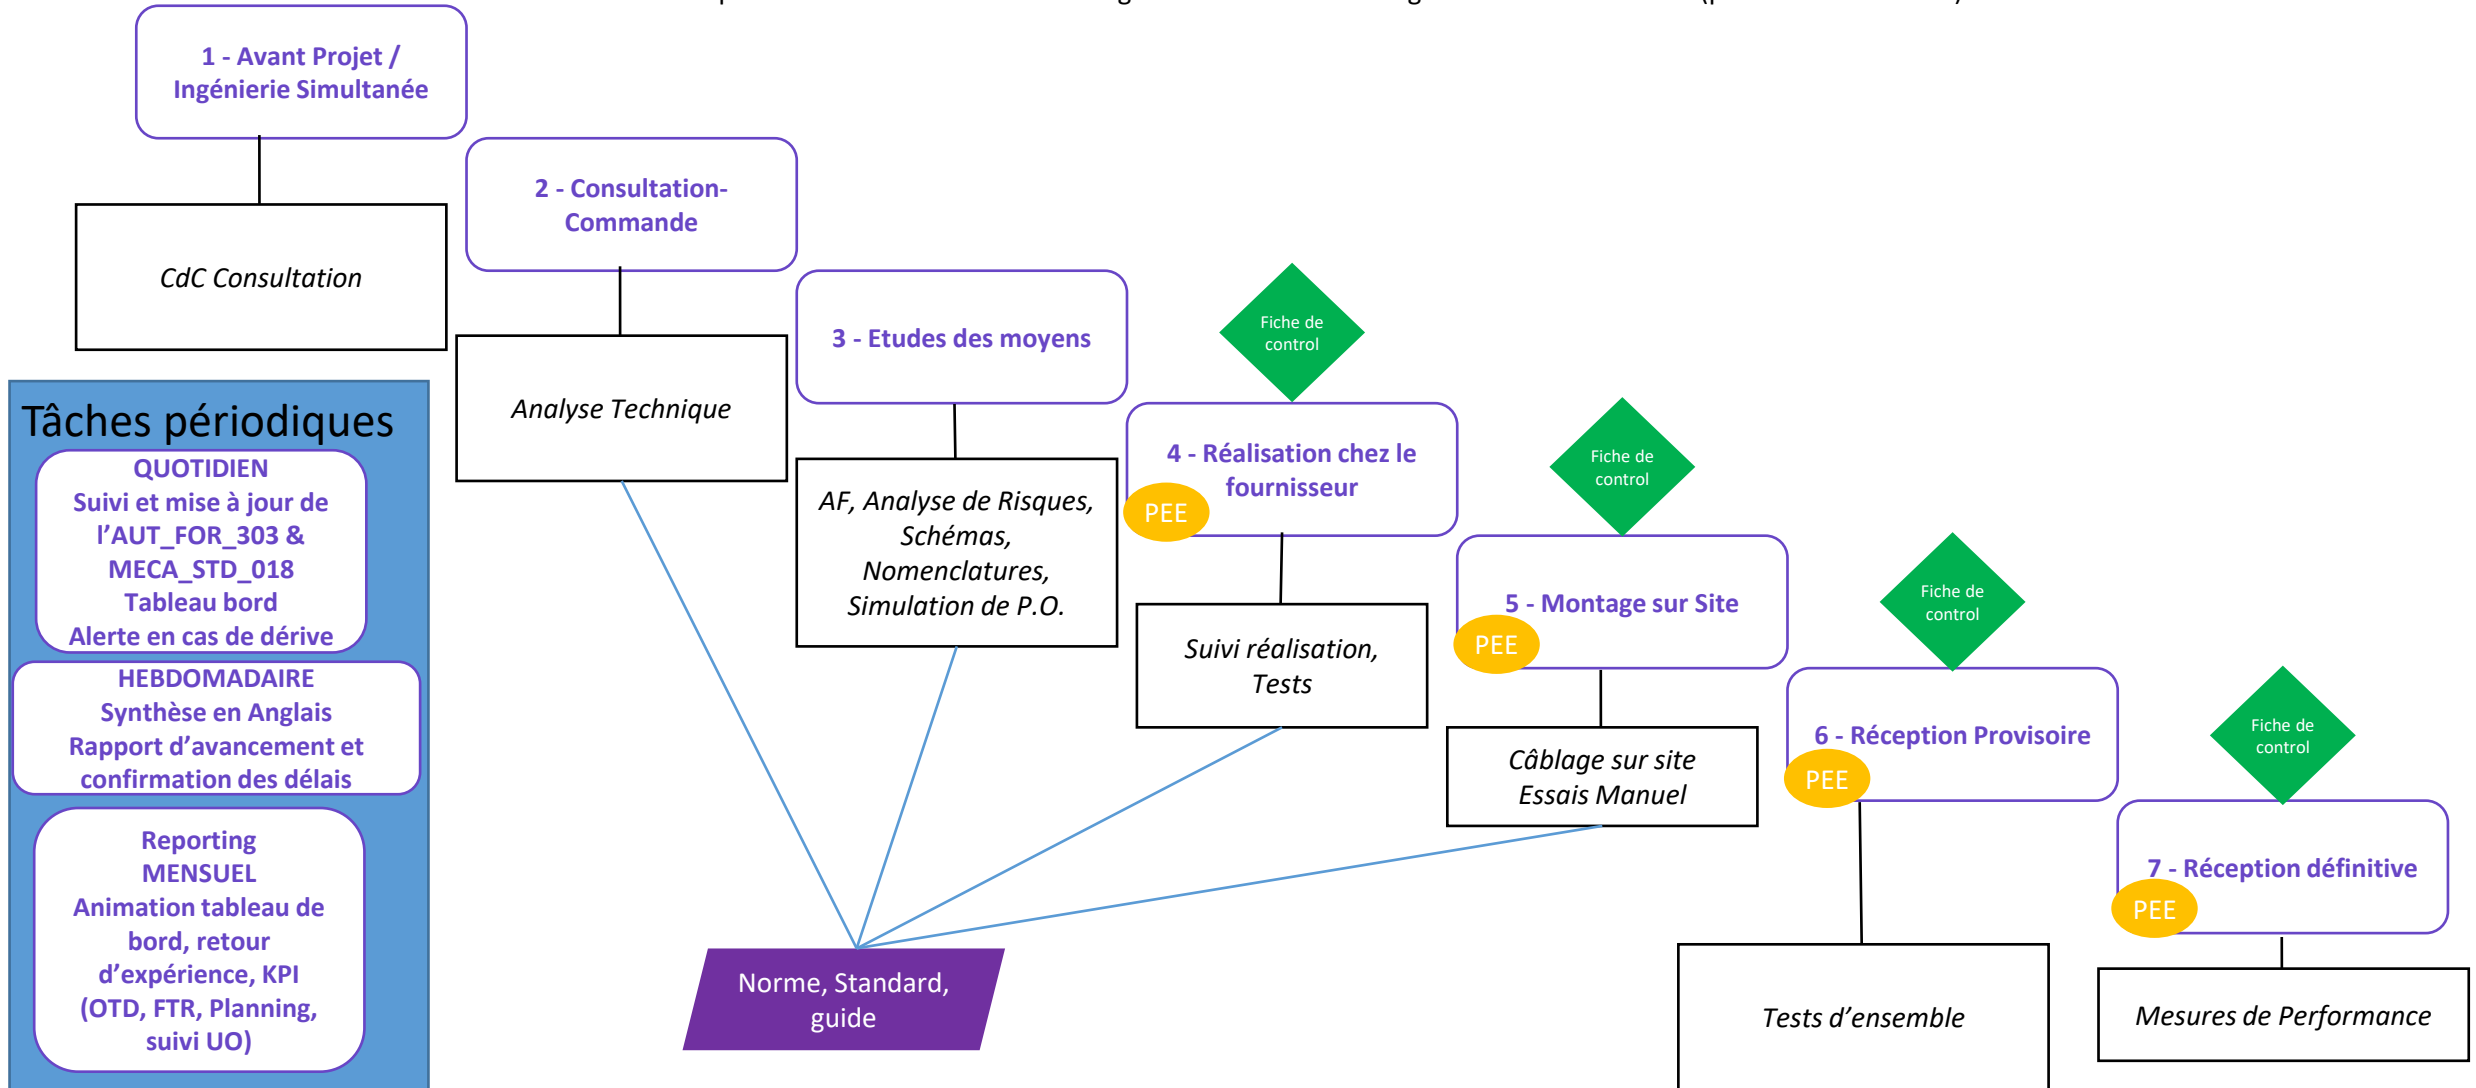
1 - Avant Projet / Ingénierie Simultanée

CdC Consultation

2 - Consultation-Commande

Analyse Technique

3 - Etudes des moyens

AF, Analyse de Risques, Schémas, Nomenclatures, Simulation de P.O.

Fiche de control

4 - Réalisation chez le fournisseur

PEE

Suivi réalisation, Tests

Fiche de control

5 - Montage sur Site

PEE

Câblage sur site Essais Manuel

Fiche de control

6 - Réception Provisoire

PEE

Tests d'ensemble

Fiche de control

7 - Réception définitive

PEE

Mesures de Performance

Tâches périodiques

QUOTIDIEN
Suivi et mise à jour de l'AUT_FOR_303 & MECA_STD_018
Tableau bord
Alerte en cas de dérive

HEBDOMADAIRE
Synthèse en Anglais
Rapport d'avancement et confirmation des délais

Reporting MENSUEL
Animation tableau de bord, retour d'expérience, KPI (OTD, FTR, Planning, suivi UO)

Norme, Standard, guide